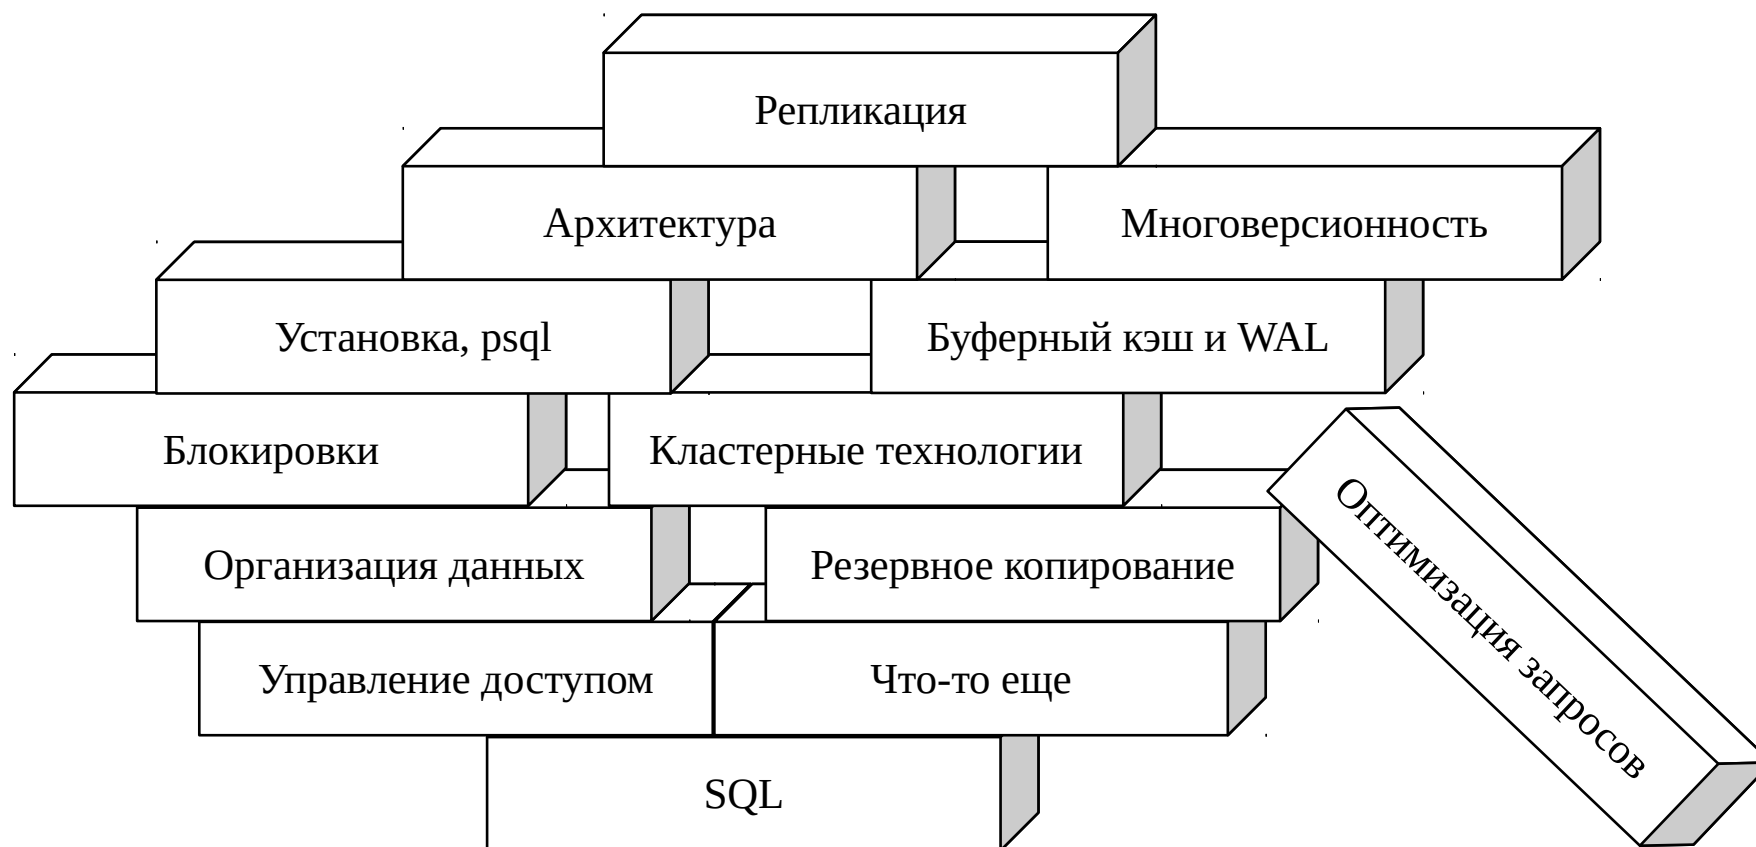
Репликация

Архитектура

Многоверсионность

Установка, psql

Буферный кэш и WAL

Блокировки

Кластерные технологии

Оптимизация запросов

Организация данных

Резервное копирование

Управление доступом

Что-то еще

SQL